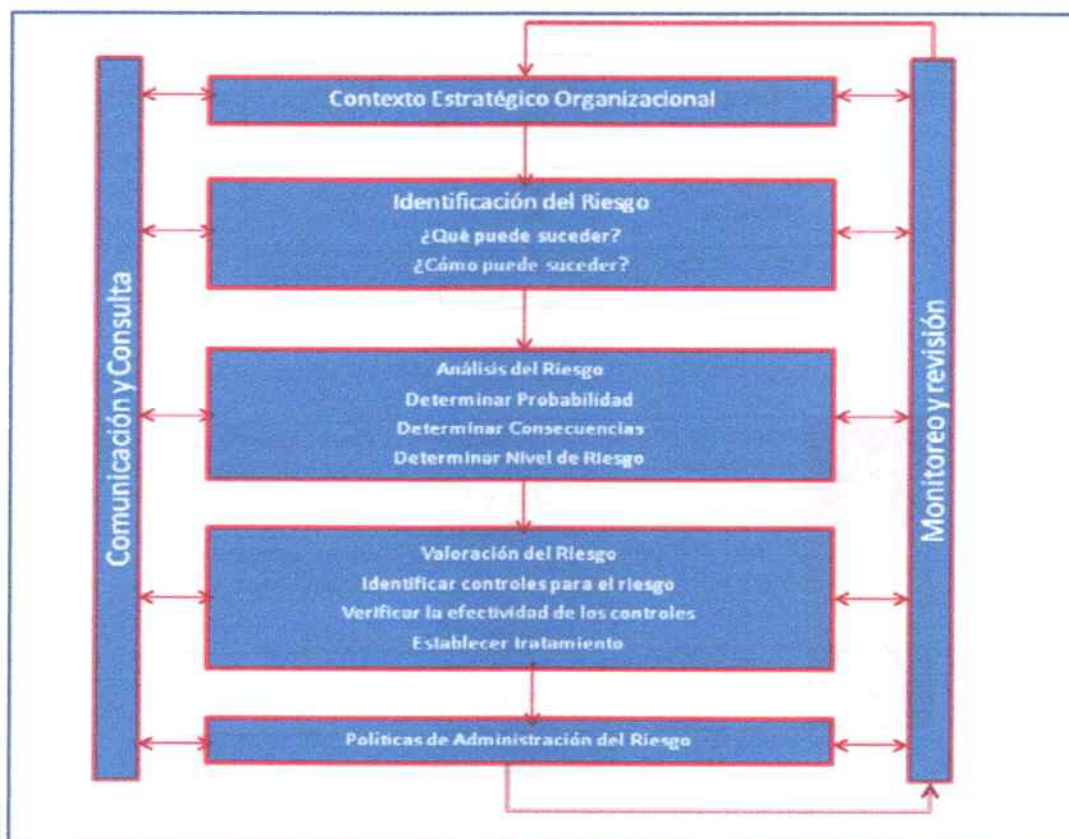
Comunicación y Consulta

Contexto Estratégico Organizacional

Identificación del Riesgo
¿Qué puede suceder?
¿Cómo puede suceder?

Análisis del Riesgo
Determinar Probabilidad
Determinar Consecuencias
Determinar Nivel de Riesgo

Valoración del Riesgo
Identificar controles para el riesgo
Verificar la efectividad de los controles
Establecer tratamiento

Políticas de Administración del Riesgo

Monitoreo y revisión